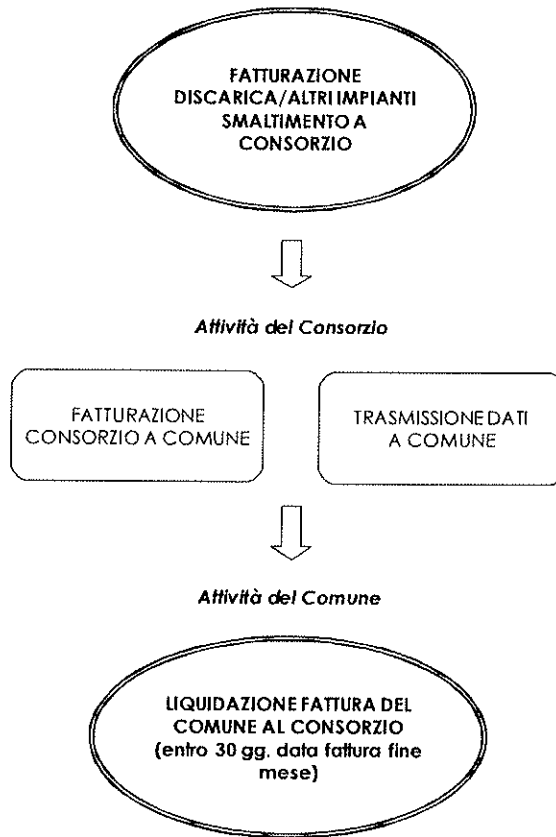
FATTURAZIONE DISCARICA/ALTRI IMPIANTI SMALTIMENTO A CONSORZIO

Attività del Consorzio

FATTURAZIONE CONSORZIO A COMUNE

TRASMISSIONE DATI A COMUNE

Attività del Comune

LIQUIDAZIONE FATTURA DEL COMUNE AL CONSORZIO (entro 30 gg. data fattura fine mese)